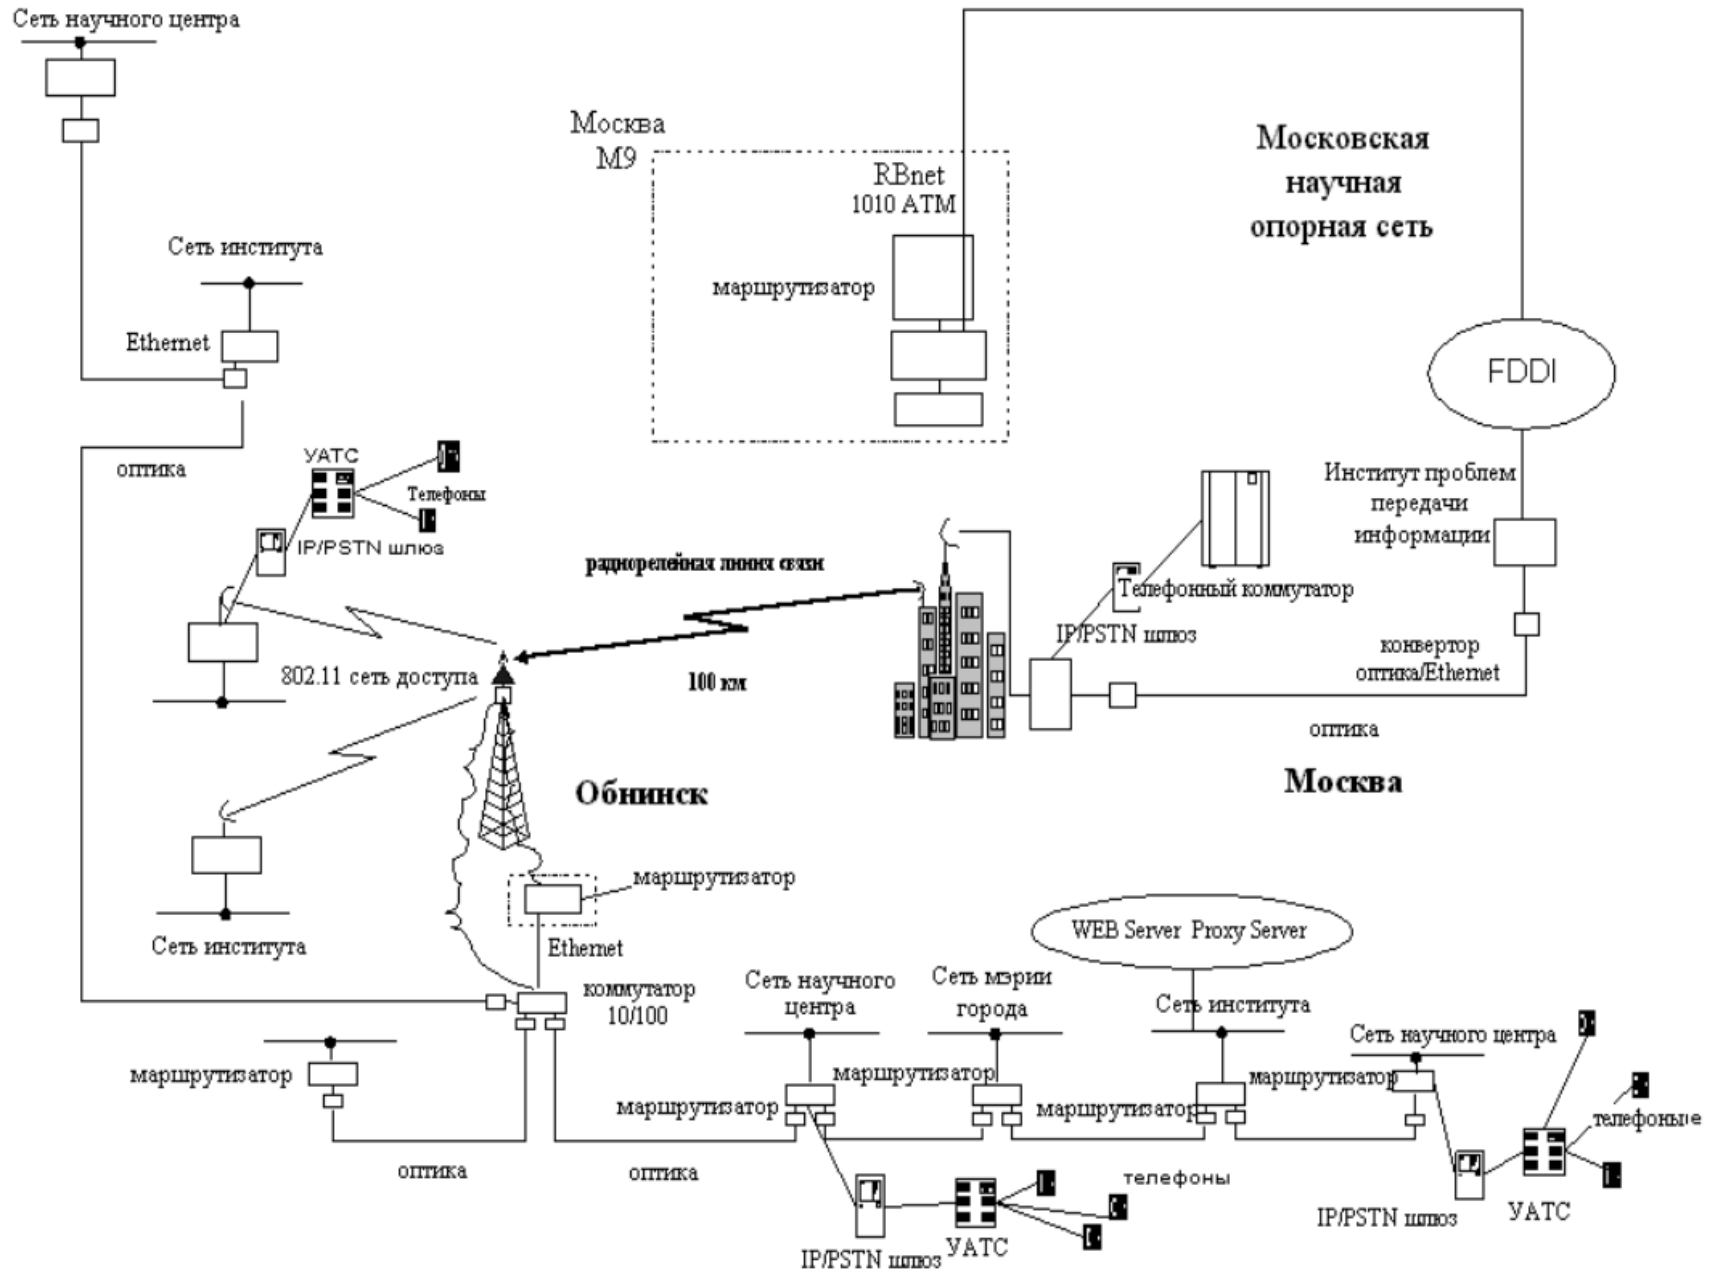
Сеть научного центра

Москва
М9

RBnet
1010 ATM

маршрутизатор

Московская
научная
опорная сеть

Сеть института

Ethernet

FDDI

оптика

УАТС

Телефоны

IP/PSTN шлюз

Институт проблем
передачи
информации

радиорелейная линия связи

Телефонный коммутатор

IP/PSTN шлюз

802.11 сеть доступа

100 км

конвертор
оптика/Ethernet

оптика

Обнинск

Москва

маршрутизатор

Сеть института

Ethernet

WEB Server Proxy Server

коммутатор
10/100

Сеть научного
центра

Сеть мэрии
города

Сеть института

Сеть научного центра

маршрутизатор

маршрутизатор

маршрутизатор

маршрутизатор

маршрутизатор

маршрутизатор

телефоные

оптика

оптика

телефоны

IP/PSTN шлюз

УАТС

IP/PSTN шлюз

УАТС